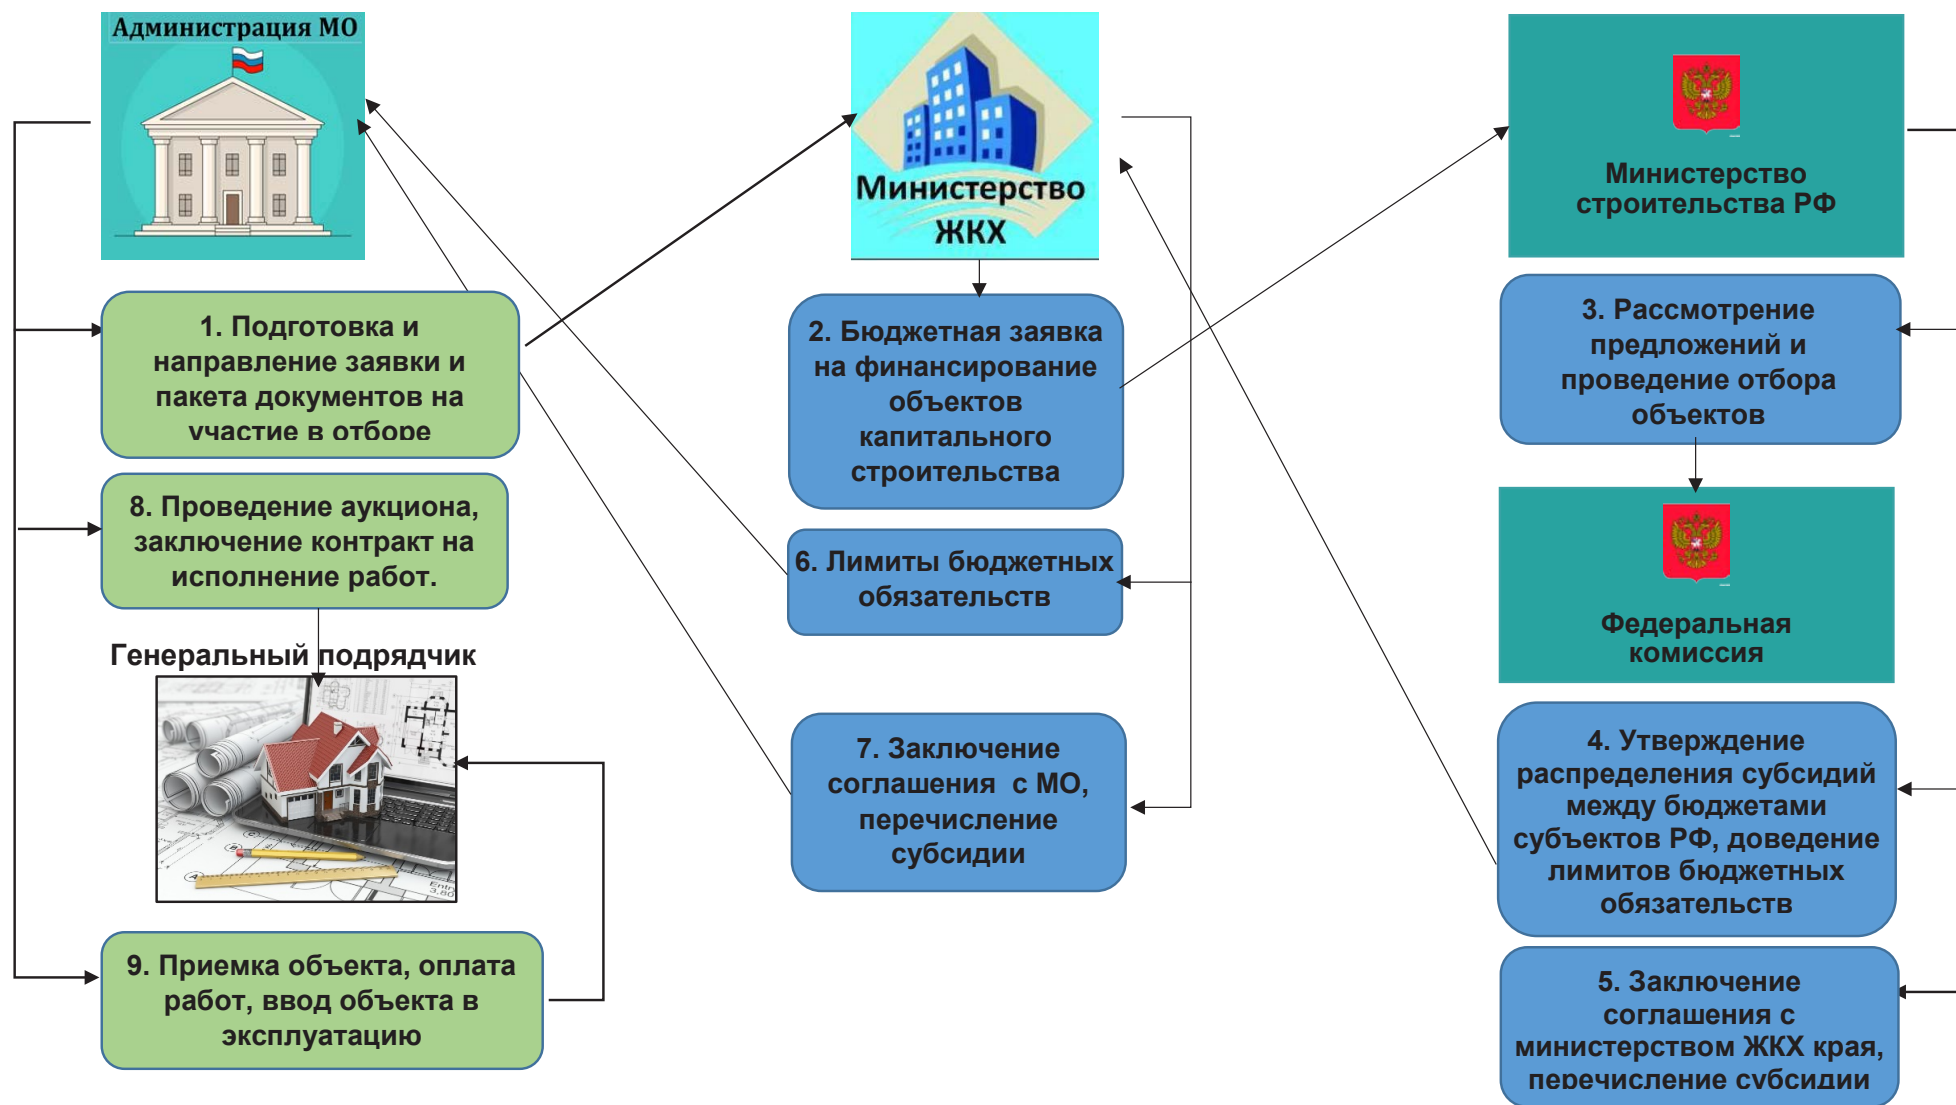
Администрация МО

1. Подготовка и направление заявки и пакета документов на участие в отборе

8. Проведение аукциона, заключение контракт на исполнение работ.

Генеральный подрядчик

9. Приемка объекта, оплата работ, ввод объекта в эксплуатацию

Министерство ЖКХ

2. Бюджетная заявка на финансирование объектов капитального строительства

6. Лимиты бюджетных обязательств

7. Заключение соглашения с МО, перечисление субсидии

Министерство строительства РФ

3. Рассмотрение предложений и проведение отбора объектов

Федеральная комиссия

4. Утверждение распределения субсидий между бюджетами субъектов РФ, доведение лимитов бюджетных обязательств

5. Заключение соглашения с министерством ЖКХ края, перечисление субсидии